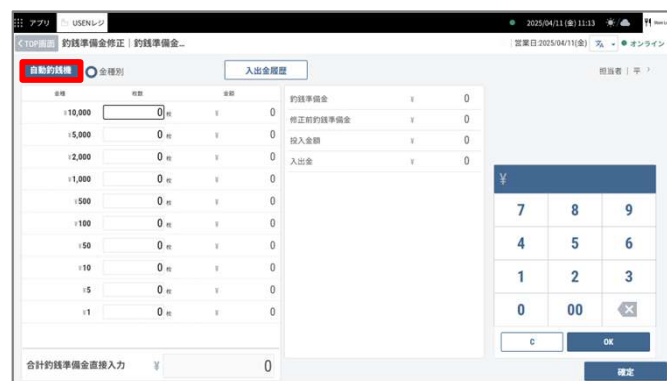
アプリ USENレジ 2025/04/11(金) 11:13

< TOP画面 釣銭準備金修正｜釣銭準備金...

営業日:2025/04/11(金) オンライン

自動釣銭機 金種別

入出金履歴

担当者｜平 >

| 金種 | 枚数 | 金額 |
|---|---|---|
| ¥10,000 | 0 枚 | ¥ 0 |
| ¥5,000 | 0 枚 | ¥ 0 |
| ¥2,000 | 0 枚 | ¥ 0 |
| ¥1,000 | 0 枚 | ¥ 0 |
| ¥500 | 0 枚 | ¥ 0 |
| ¥100 | 0 枚 | ¥ 0 |
| ¥50 | 0 枚 | ¥ 0 |
| ¥10 | 0 枚 | ¥ 0 |
| ¥5 | 0 枚 | ¥ 0 |
| ¥1 | 0 枚 | ¥ 0 |

| | | |
|---|---|---|
| 釣銭準備金 | ¥ | 0 |
| 修正前釣銭準備金 | ¥ | 0 |
| 投入金額 | ¥ | 0 |
| 入出金 | ¥ | 0 |

¥

7 8 9
4 5 6
1 2 3
0 00

C OK

合計釣銭準備金直接入力 ¥ 0

確定